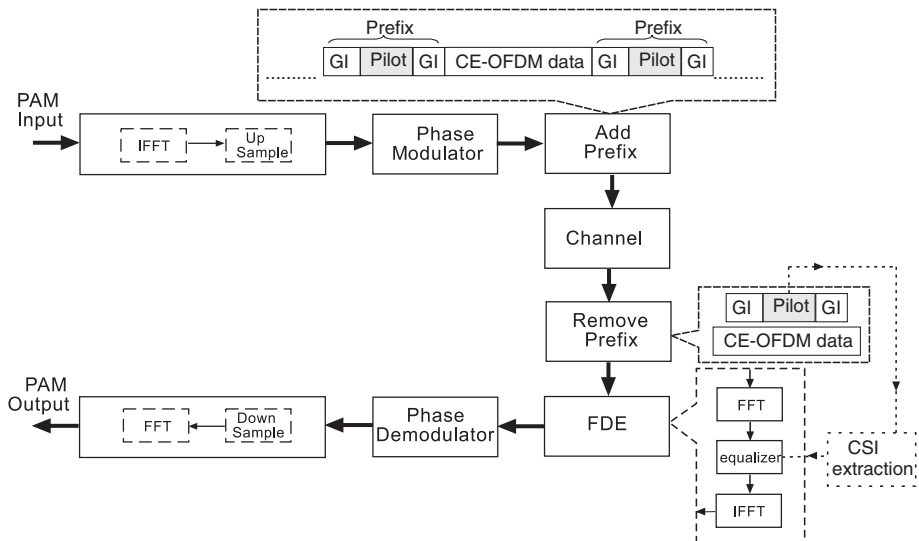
Prefix

Prefix

GI | Pilot | GI | CE-OFDM data | GI | Pilot | GI

PAM Input

IFFT

Up Sample

Phase Modulator

Add Prefix

Channel

GI | Pilot | GI

CE-OFDM data

Remove Prefix

PAM Output

FFT

Down Sample

Phase Demodulator

FDE

FFT

equalizer

CSI extraction

IFFT